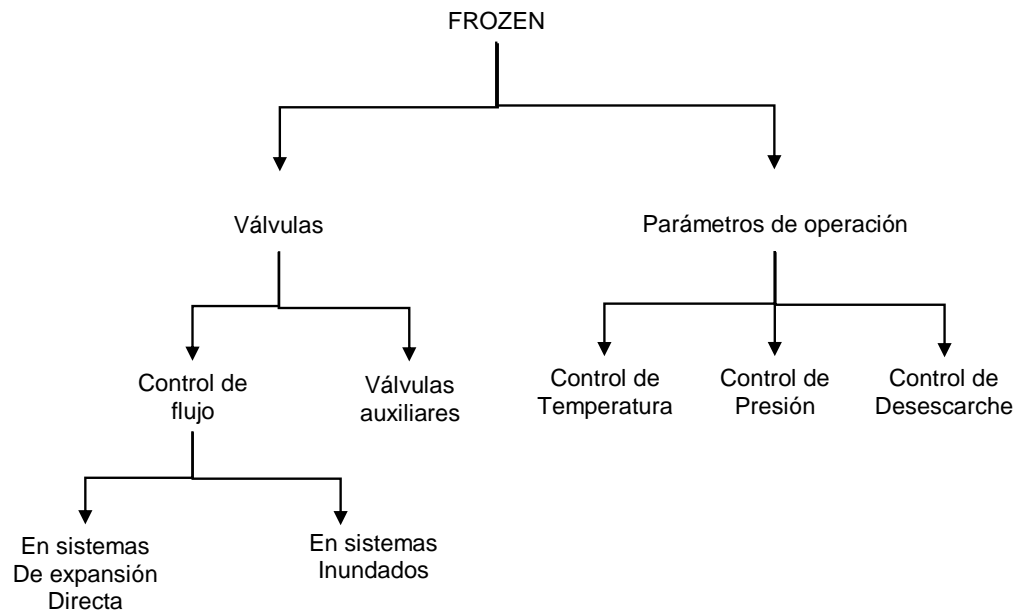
FROZEN

Válvulas

Parámetros de operación

Control de flujo

Válvulas auxiliares

Control de Temperatura

Control de Presión

Control de Desescarche

En sistemas De expansión Directa

En sistemas Inundados